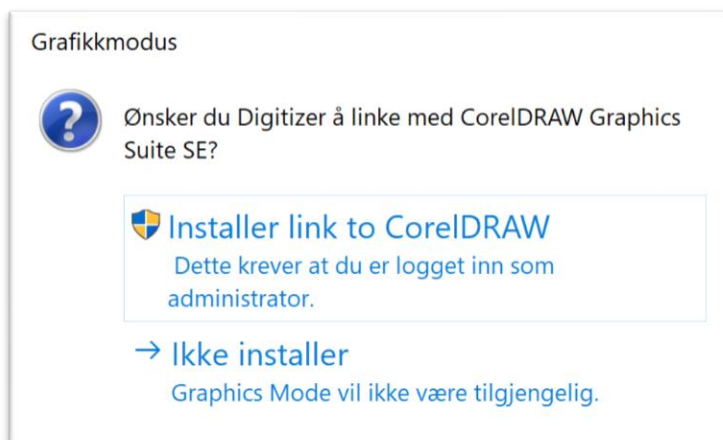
Grafikkmodus

Ønsker du Digitizer å linke med CorelDRAW Graphics Suite SE?

Installer link to CorelDRAW
Dette krever at du er logget inn som administrator.

→ Ikke installer
Graphics Mode vil ikke være tilgjengelig.